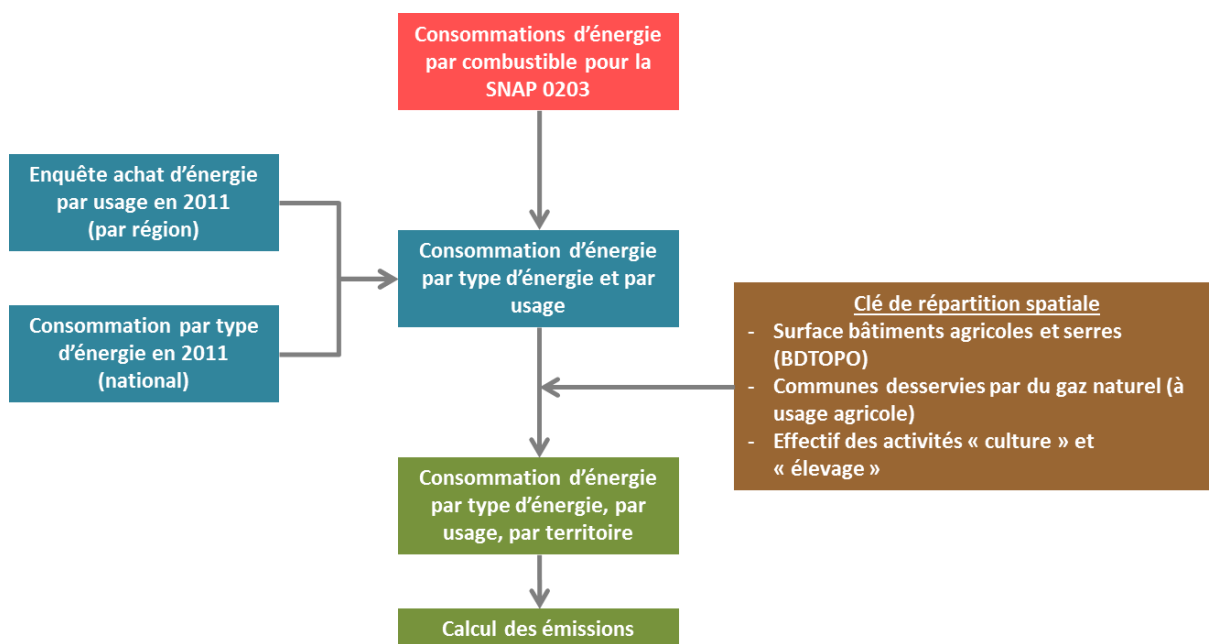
Consommations d’énergie par combustible pour la SNAP 0203

Enquête achat d’énergie par usage en 2011 (par région)

Consommation par type d’énergie en 2011 (national)

Consommation d’énergie par type d’énergie et par usage

Clé de répartition spatiale
- Surface bâtiments agricoles et serres (BDTOPO)
- Communes desservies par du gaz naturel (à usage agricole)
- Effectif des activités « culture » et « élevage »

Consommation d’énergie par type d’énergie, par usage, par territoire

Calcul des émissions